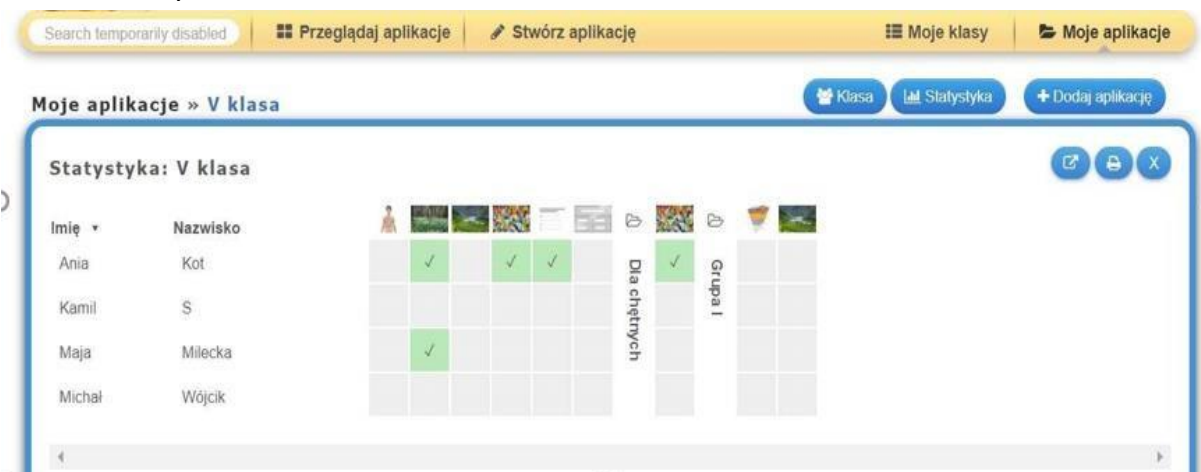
Search temporarily disabled | Przeglądaj aplikacje | Stwórz aplikację | Moje klasy | Moje aplikacje

Moje aplikacje » V klasa

Klasa | Statystyka | + Dodaj aplikację

Statystyka: V klasa

X

| Imię ▾ | Nazwisko | | | | | | | | Dla chętnych | | Grupa I | | |
|---|---|---|---|---|---|---|---|---|---|---|---|---|---|
| Ania | Kot | | ✓ | | ✓ | ✓ | | | | ✓ | | | |
| Kamil | S | | | | | | | | | | | | |
| Maja | Milecka | | ✓ | | | | | | | | | | |
| Michał | Wójcik | | | | | | | | | | | | |